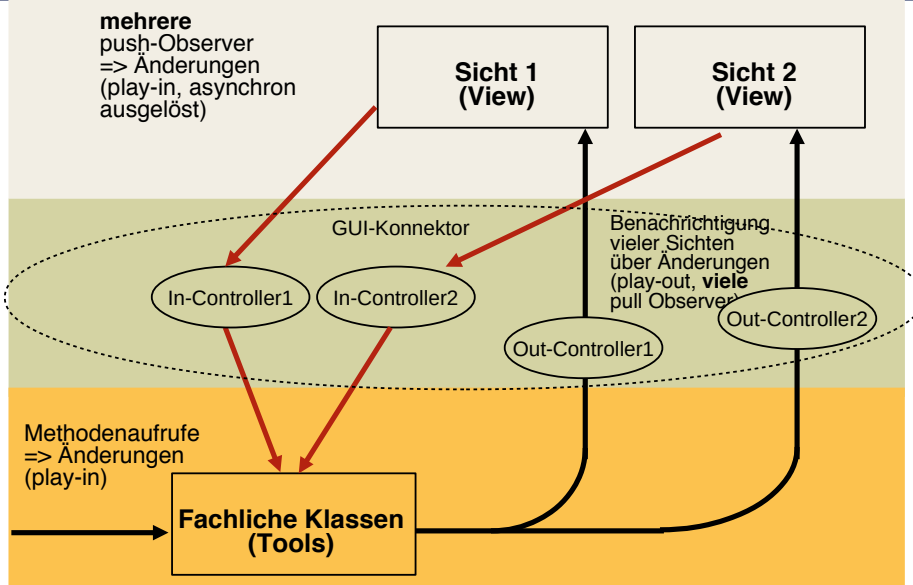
mehrere
push-Observer
=> Änderungen
(play-in, asynchron
ausgelöst)

Sicht 1
(View)

Sicht 2
(View)

GUI-Konnektor

Benachrichtigung
vieler Sichten
über Änderungen
(play-out, viele
pull Observer)

In-Controller1

In-Controller2

Out-Controller1

Out-Controller2

Methodenaufrufe
=> Änderungen
(play-in)

Fachliche Klassen
(Tools)